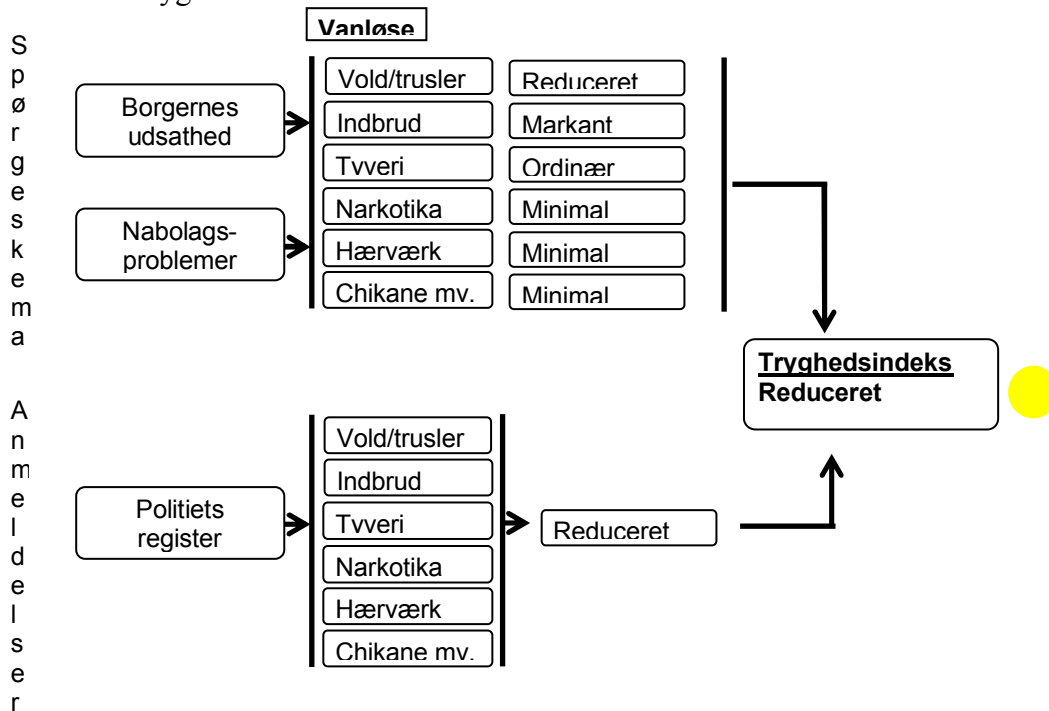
Vanløse

Spørgeskema

Anmeldelser

Borgernes udsathed

Nabolags-problemer

| Vold/trusler | Reduceret |
|---|---|
| Indbrud | Markant |
| Tyveri | Ordinær |
| Narkotika | Minimal |
| Hærværk | Minimal |
| Chikane mv. | Minimal |

Tryghedsindeks
Reduceret

Politiets register

Vold/trusler
Indbrud
Tyveri
Narkotika
Hærværk
Chikane mv.

Reduceret